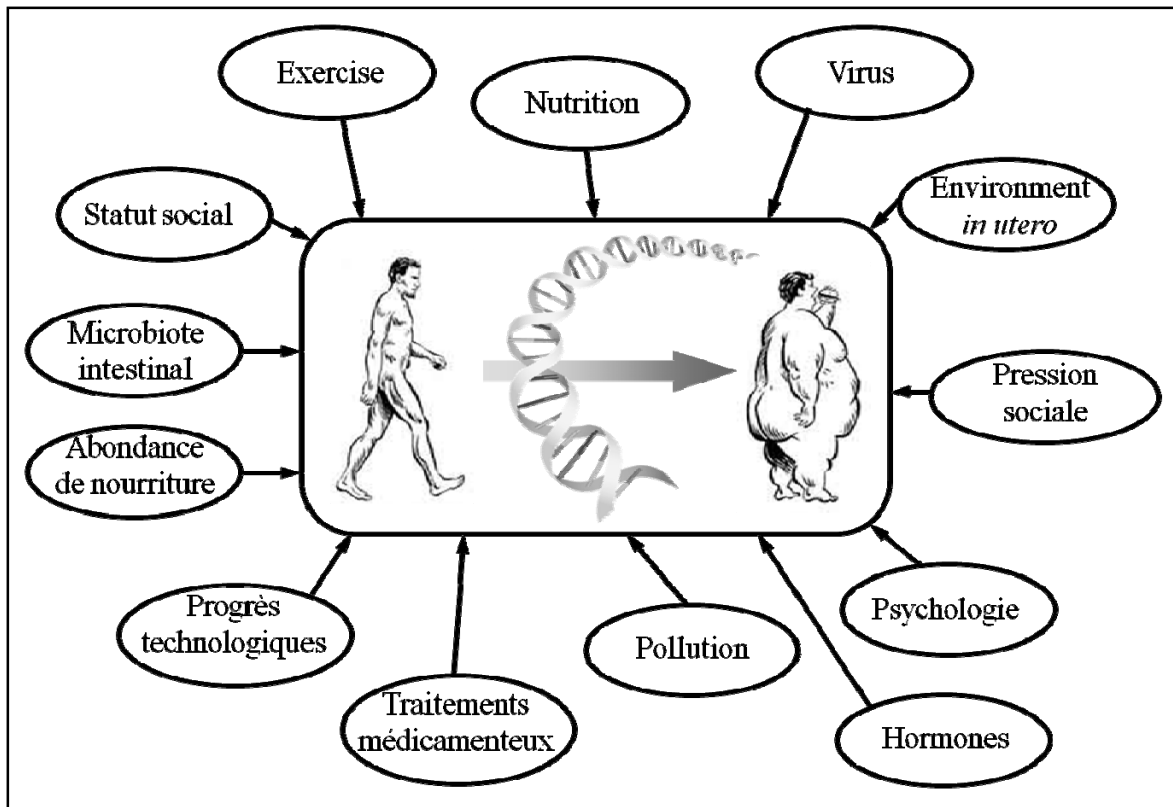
Exercise

Nutrition

Virus

Statut social

Environment *in utero*

Microbiote intestinal

Pression sociale

Abondance de nourriture

Progrès technologiques

Traitements médicamenteux

Pollution

Psychologie

Hormones